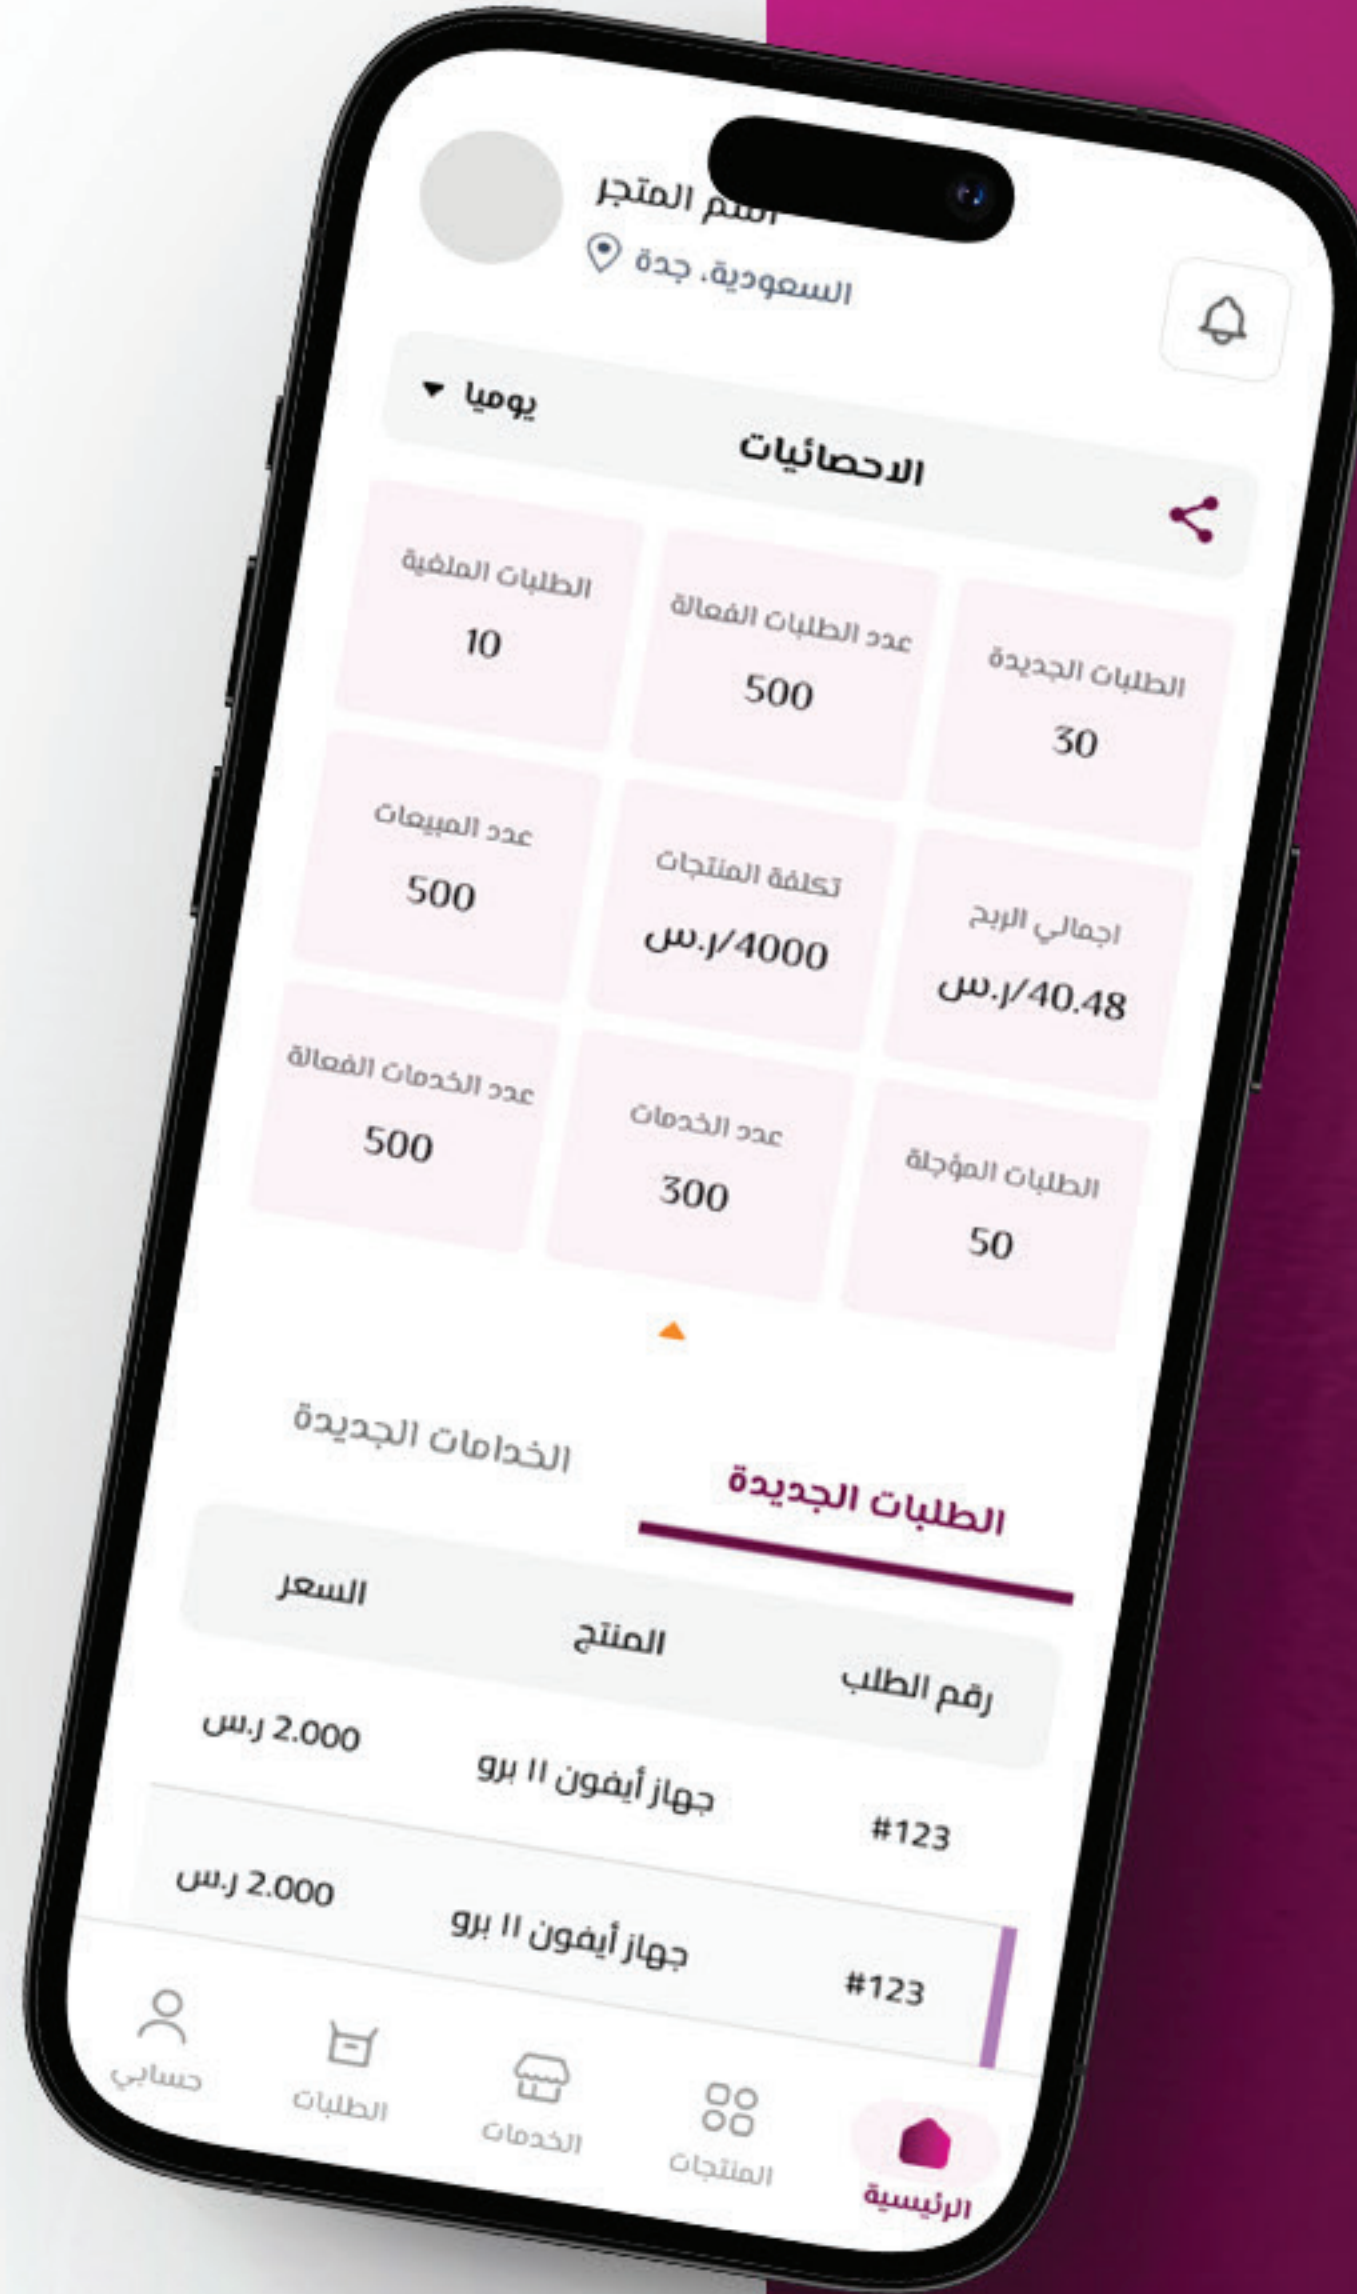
اسم المتجر
السعودية، جدة

يوميا
الاحصائيات

الطلبات الجديدة
30

عدد الطلبات الفعالة
500

الطلبات الملغية
10

اجمالي الربح
40.48/ر.س

تكلفة المنتجات
4000/ر.س

عدد المبيعات
500

الطلبات المؤجلة
50

عدد الخدمات
300

عدد الخدمات الفعالة
500

الطلبات الجديدة
الخدامات الجديدة

| رقم الطلب | المنتج | السعر |
|---|---|---|
| #123 | جهاز أيفون ١١ برو | 2.000 ر.س |
| #123 | جهاز أيفون ١١ برو | 2.000 ر.س |

الرئيسية
المنتجات
الخدمات
الطلبات
حسابي